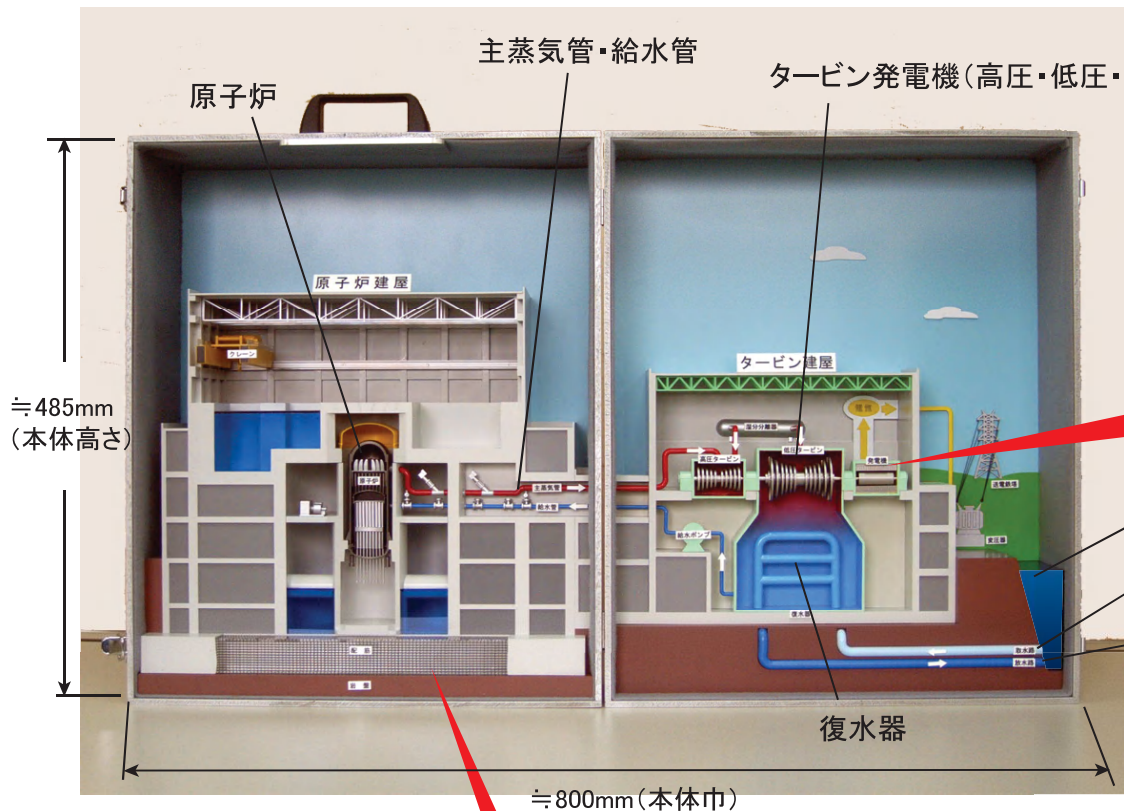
主蒸気管・給水管

原子炉

タービン発電機(高圧・低圧・

原子炉建屋

クレーン

原子炉

主蒸気管

給水管

タービン建屋

湿分分離器

蒸気

高圧タービン

低圧タービン

発電機

送電鉄塔

変圧器

給水ポンプ

復水器

取水路

放水路

配管

岩盤

≒485mm
(本体高さ)

復水器

≒800mm(本体巾)